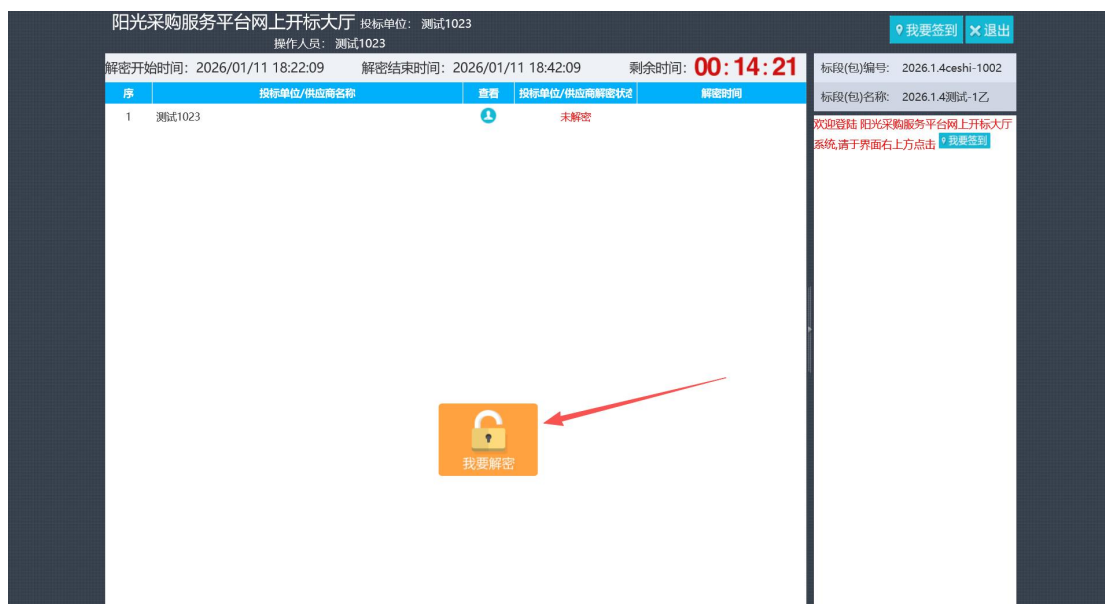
阳光采购服务平台网上开标大厅 投标单位：测试1023
操作人员：测试1023

我要签到 退出

解密开始时间：2026/01/11 18:22:09 解密结束时间：2026/01/11 18:42:09 剩余时间：00:14:21

| 序 | 投标单位/供应商名称 | 查看 | 投标单位/供应商解密状态 | 解密时间 |
|---|---|---|---|---|
| 1 | 测试1023 | | 未解密 | |

我要解密

标段(包)编号：2026.1.4ceshi-1002
标段(包)名称：2026.1.4测试-1乙

欢迎登陆 阳光采购服务平台网上开标大厅系统,请于界面右上方点击 我要签到